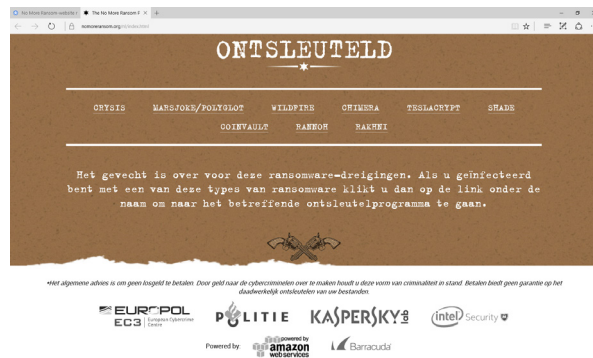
No More Ransom website | The No More Ransom P × +

nomoreransom.org/nl/decryption

ONTSLEUTELD

CRYSIS MARSJOKE/POLYGLOT WILDFIRE CHIMERA TESLACRYPT SHADE
COINVAULT RANNOH RAKHNI

Het gevecht is over voor deze ransomware-dreigingen. Als u geïnfecteerd bent met een van deze types van ransomware klikt u dan op de link onder de naam om naar het betreffende ontsleutelprogramma te gaan.

•Het algemene advies is om geen losgeld te betalen. Door geld naar de cybercriminelen over te maken houdt u deze vorm van criminaliteit in stand. Betalen biedt geen garantie op het daadwerkelijk ontsleutelen van uw bestanden.

EUROPOL EC3 European Cybercrime Centre POLITIE KASPERSKY lab intel Security

Powered by: powered by amazon web services Barracuda